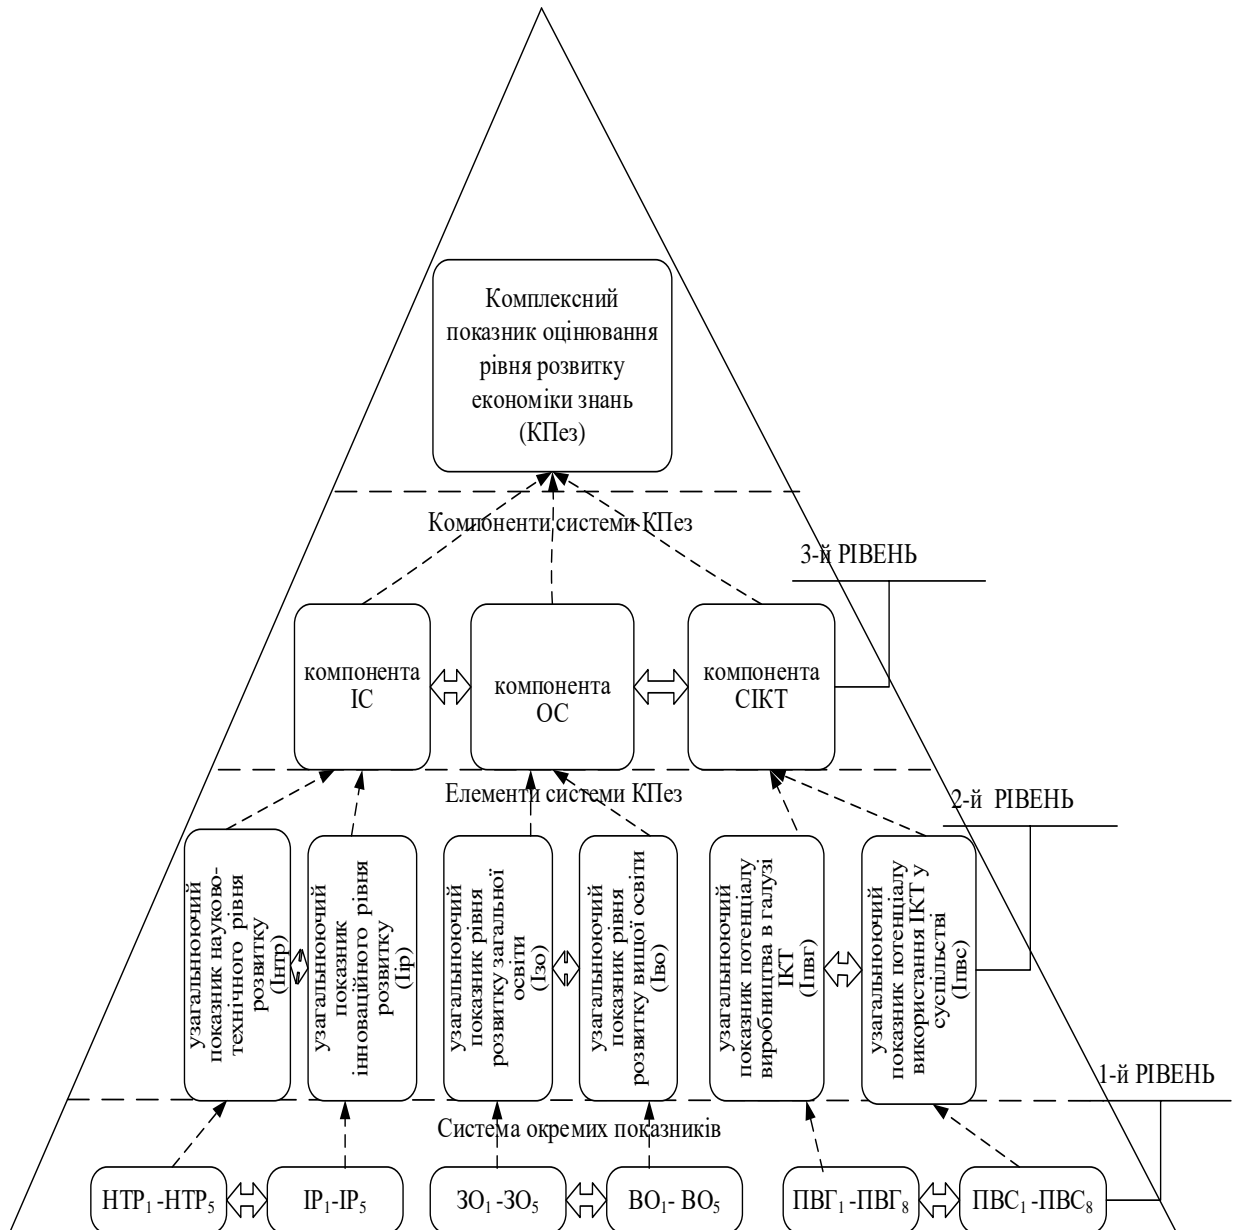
Комплексний показник оцінювання рівня розвитку економіки знань (КПез)

Компоненти системи КПез

3-й РІВЕНЬ

компонента ІС

компонента ОС

компонента СІКТ

Елементи системи КПез

2-й РІВЕНЬ

узагальнюючий показник науково-технічного рівня розвитку (Інтр)

узагальнюючий показник інноваційного рівня розвитку (Іір)

узагальнюючий показник рівня розвитку загальної освіти (Ізо)

узагальнюючий показник рівня розвитку вищої освіти (Іво)

узагальнюючий показник потенціалу виробництва в галузі ІКТ (Іпвг)

узагальнюючий показник потенціалу використання ІКТ у суспільстві (Іпвс)

1-й РІВЕНЬ

Система окремих показників

$НТР_1$ -$НТР_5$

$ІР_1$-$ІР_5$

$ЗО_1$ -$ЗО_5$

$ВО_1$- $ВО_5$

$ПВГ_1$ -$ПВГ_8$

$ПВС_1$ -$ПВС_8$